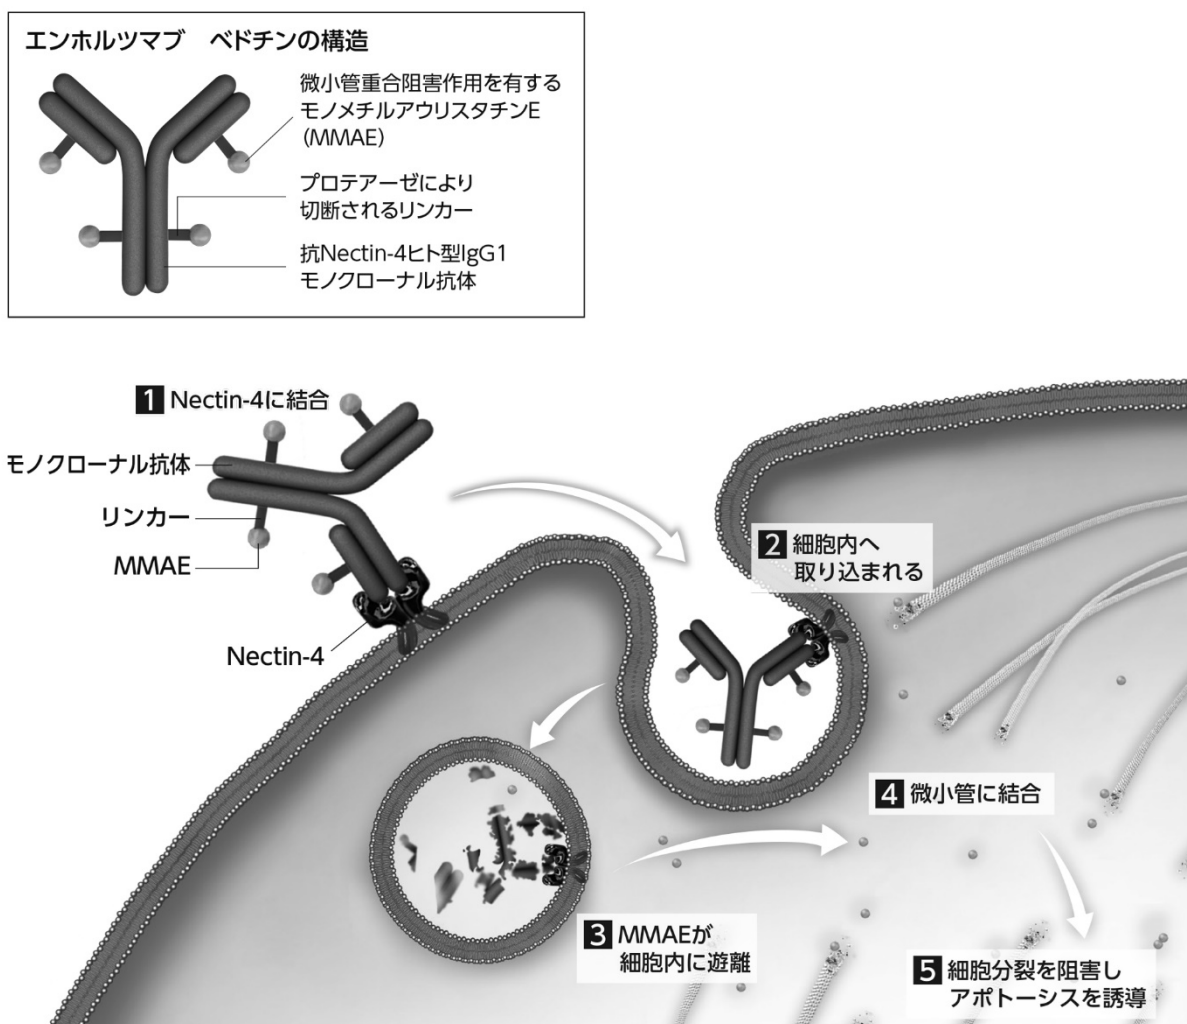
エンホルツマブ　ベドチンの構造

微小管重合阻害作用を有するモノメチルアウリスタチンE（MMAE）

プロテアーゼにより切断されるリンカー

抗Nectin-4ヒト型IgG1モノクローナル抗体

1 Nectin-4に結合

モノクローナル抗体

リンカー

MMAE

Nectin-4

2 細胞内へ取り込まれる

3 MMAEが細胞内に遊離

4 微小管に結合

5 細胞分裂を阻害しアポトーシスを誘導